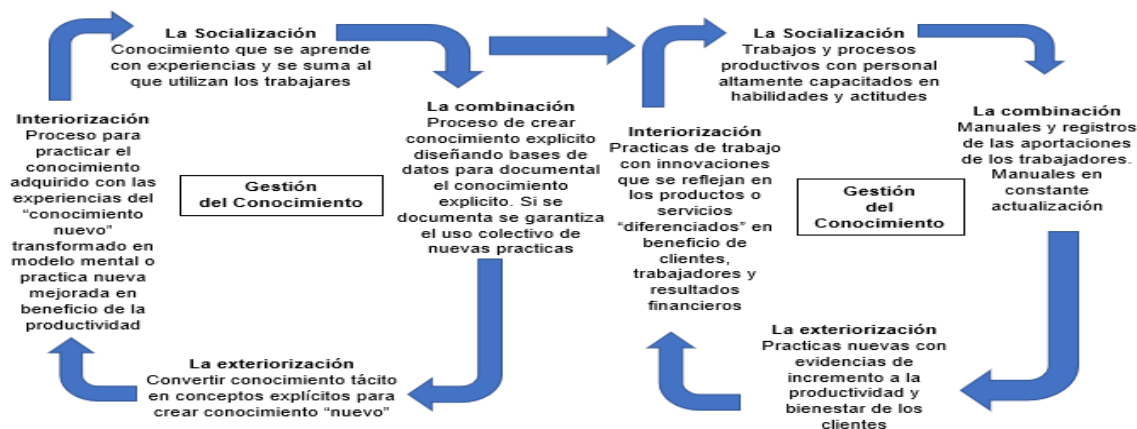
La Socialización
Conocimiento que se aprende con experiencias y se suma al que utilizan los trabajares

La combinación
Proceso de crear conocimiento explicito diseñando bases de datos para documental el conocimiento explicito. Si se documenta se garantiza el uso colectivo de nuevas practicas

La exteriorización
Convertir conocimiento tácito en conceptos explícitos para crear conocimiento "nuevo"

Interiorización
Proceso para practicar el conocimiento adquirido con las experiencias del "conocimiento nuevo" transformado en modelo mental o practica nueva mejorada en beneficio de la productividad

Gestión del Conocimiento

La Socialización
Trabajos y procesos productivos con personal altamente capacitados en habilidades y actitudes

La combinación
Manuales y registros de las aportaciones de los trabajadores. Manuales en constante actualización

La exteriorización
Practicas nuevas con evidencias de incremento a la productividad y bienestar de los clientes

Interiorización
Practicas de trabajo con innovaciones que se reflejan en los productos o servicios "diferenciados" en beneficio de clientes, trabajadores y resultados financieros

Gestión del Conocimiento